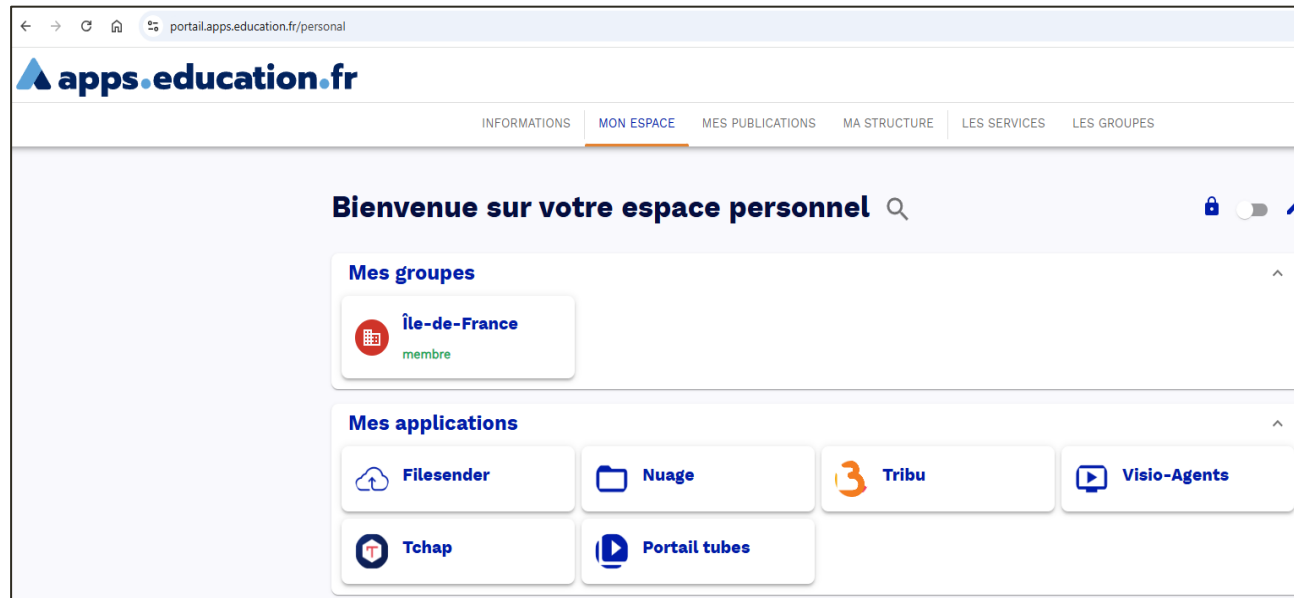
portail.apps.education.fr/personal

apps.education.fr

INFORMATIONS MON ESPACE MES PUBLICATIONS MA STRUCTURE LES SERVICES LES GROUPES

Bienvenue sur votre espace personnel

Mes groupes

Île-de-France
membre

Mes applications

Filesender
Nuage
Tribu
Visio-Agents
Tchap
Portail tubes